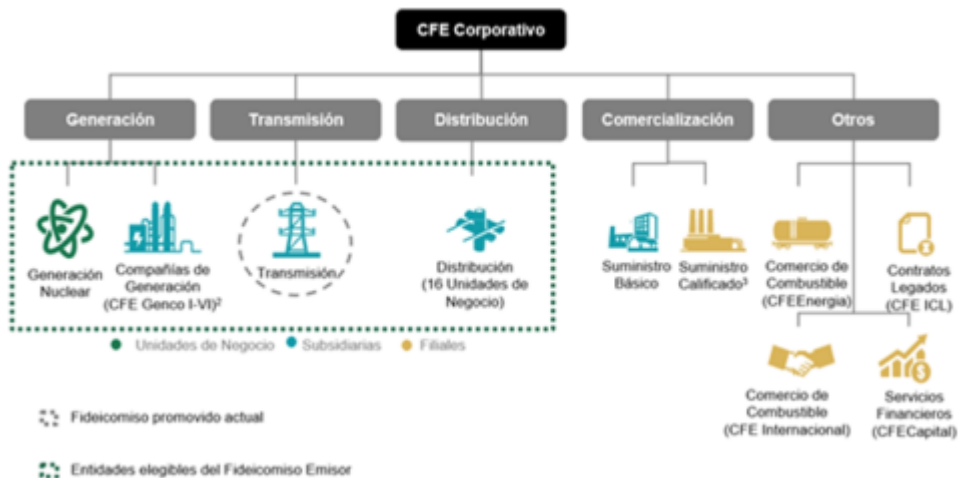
CFE Corporativo

Generación

Transmisión

Distribución

Comercialización

Otros

Generación Nuclear

Compañías de Generación (CFE Genco I-VI)²

Transmisión

Distribución (16 Unidades de Negocio)

Suministro Básico

Suministro Calificado³

Comercio de Combustible (CFEEnergía)

Contratos Legados (CFE ICL)

Comercio de Combustible (CFE Internacional)

Servicios Financieros (CFECapital)

Unidades de Negocio

Subsidiarias

Filiales

Fideicomiso promovido actual

Entidades elegibles del Fideicomiso Emisor